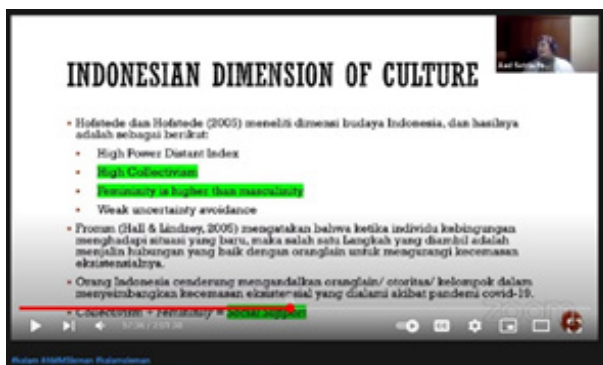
INDONESIAN DIMENSION OF CULTURE

Rasf Sabrina...

- Hofstede dan Hofstede (2005) meneliti dimensi budaya Indonesia, dan hasilnya adalah sebagai berikut:
  - High Power Distant Index
  - High Collectivism
  - Femininity is higher than masculinity
  - Weak uncertainty avoidance
- Fromm (Hall & Lindzey, 2005) mengatakan bahwa ketika individu kebingungan menghadapi situasi yang baru, maka salah satu Langkah yang diambil adalah menjalin hubungan yang baik dengan orang lain untuk mengurangi kecemasan eksistensialnya.
- Orang Indonesia cenderung mengandalkan orang lain/ otoritas/ kelompok dalam menyeimbangkan kecemasan eksistensial yang dialami akibat pandemi covid-19.
- Collectivism + Feminity = Social Support

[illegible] / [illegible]

zoom

Rulam #MMSleman Rulamsleman